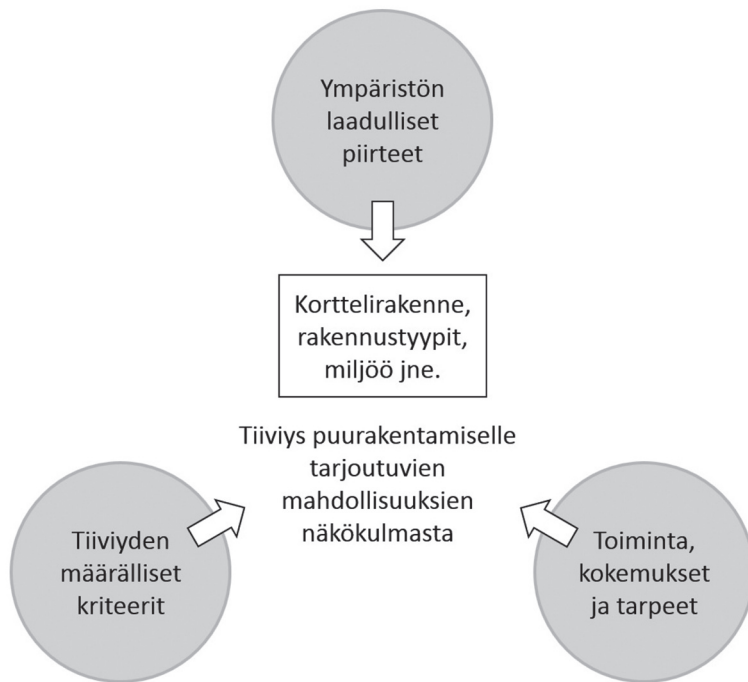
Ympäristön laadulliset piirteet

Korttelirakenne, rakennustyypit, miljöö jne.

Tiiviys puurakentamiselle tarjoutuvien mahdollisuuksien näkökulmasta

Tiiviyden määrälliset kriteerit

Toiminta, kokemukset ja tarpeet